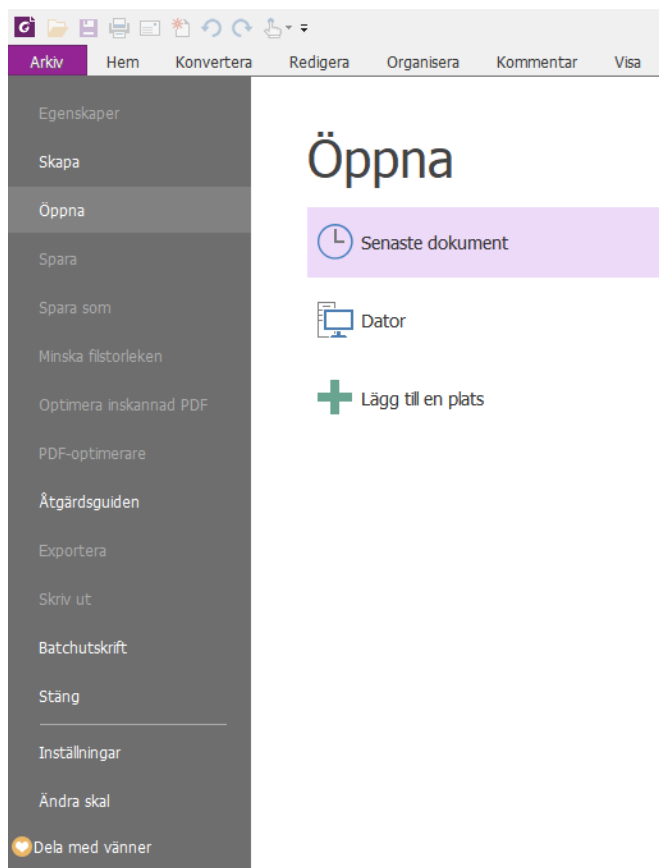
Arkiv Hem Konvertera Redigera Organisera Kommentar Visa

Egenskaper
Skapa
Öppna
Spara
Spara som
Minska filstorleken
Optimera inskannad PDF
PDF-optimerare
Åtgärdsguiden
Exportera
Skriv ut
Batchutskrift
Stäng
Inställningar
Ändra skal
Dela med vänner

Öppna

Senaste dokument

Dator

Lägg till en plats